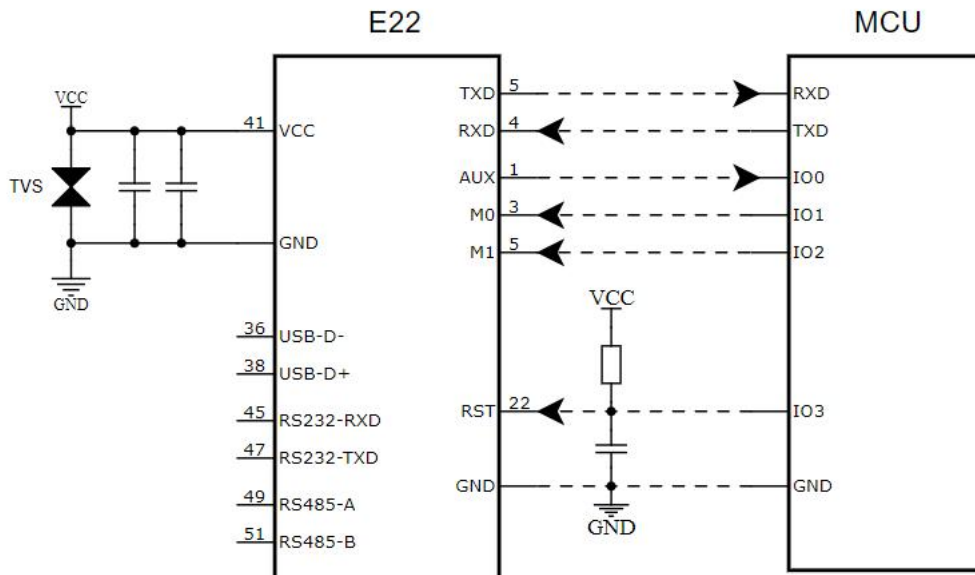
E22

MCU

VCC

TVS

GND

41 VCC

GND

36 USB-D-

38 USB-D+

45 RS232-RXD

47 RS232-TXD

49 RS485-A

51 RS485-B

TXD 5

RXD 4

AUX 1

M0 3

M1 5

VCC

RST 22

GND

GND

RXD

TXD

IO0

IO1

IO2

IO3

GND